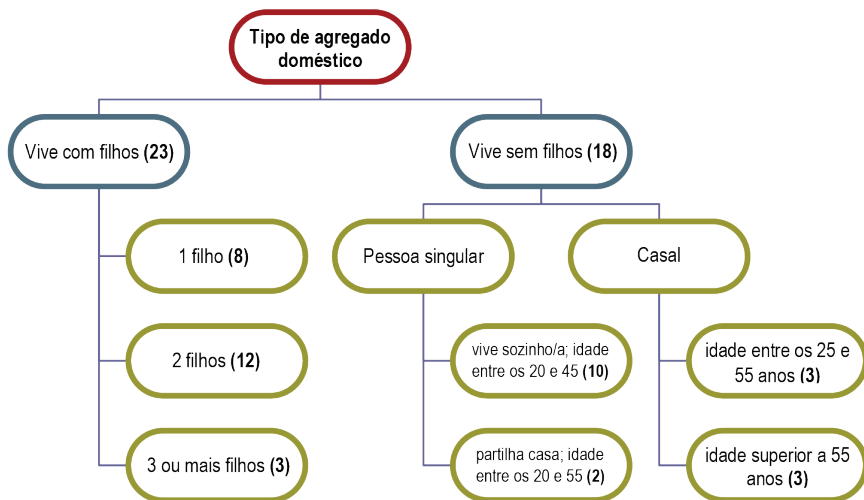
Tipo de agregado doméstico

Vive com filhos (23)

1 filho (8)

2 filhos (12)

3 ou mais filhos (3)

Vive sem filhos (18)

Pessoa singular

vive sozinho/a; idade entre os 20 e 45 (10)

partilha casa; idade entre os 20 e 55 (2)

Casal

idade entre os 25 e 55 anos (3)

idade superior a 55 anos (3)